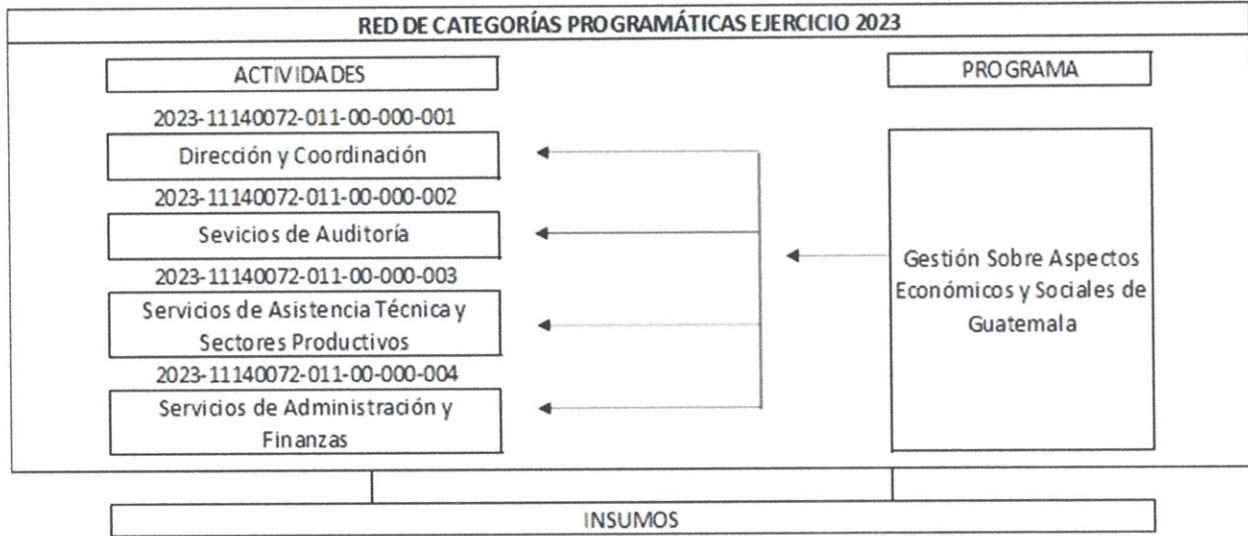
RED DE CATEGORÍAS PROGRAMÁTICAS EJERCICIO 2023

ACTIVIDADES

PROGRAMA

2023-11140072-011-00-000-001

Dirección y Coordinación

2023-11140072-011-00-000-002

Sevicios de Auditoría

2023-11140072-011-00-000-003

Servicios de Asistencia Técnica y Sectores Productivos

2023-11140072-011-00-000-004

Servicios de Administración y Finanzas

Gestión Sobre Aspectos Económicos y Sociales de Guatemala

INSUMOS